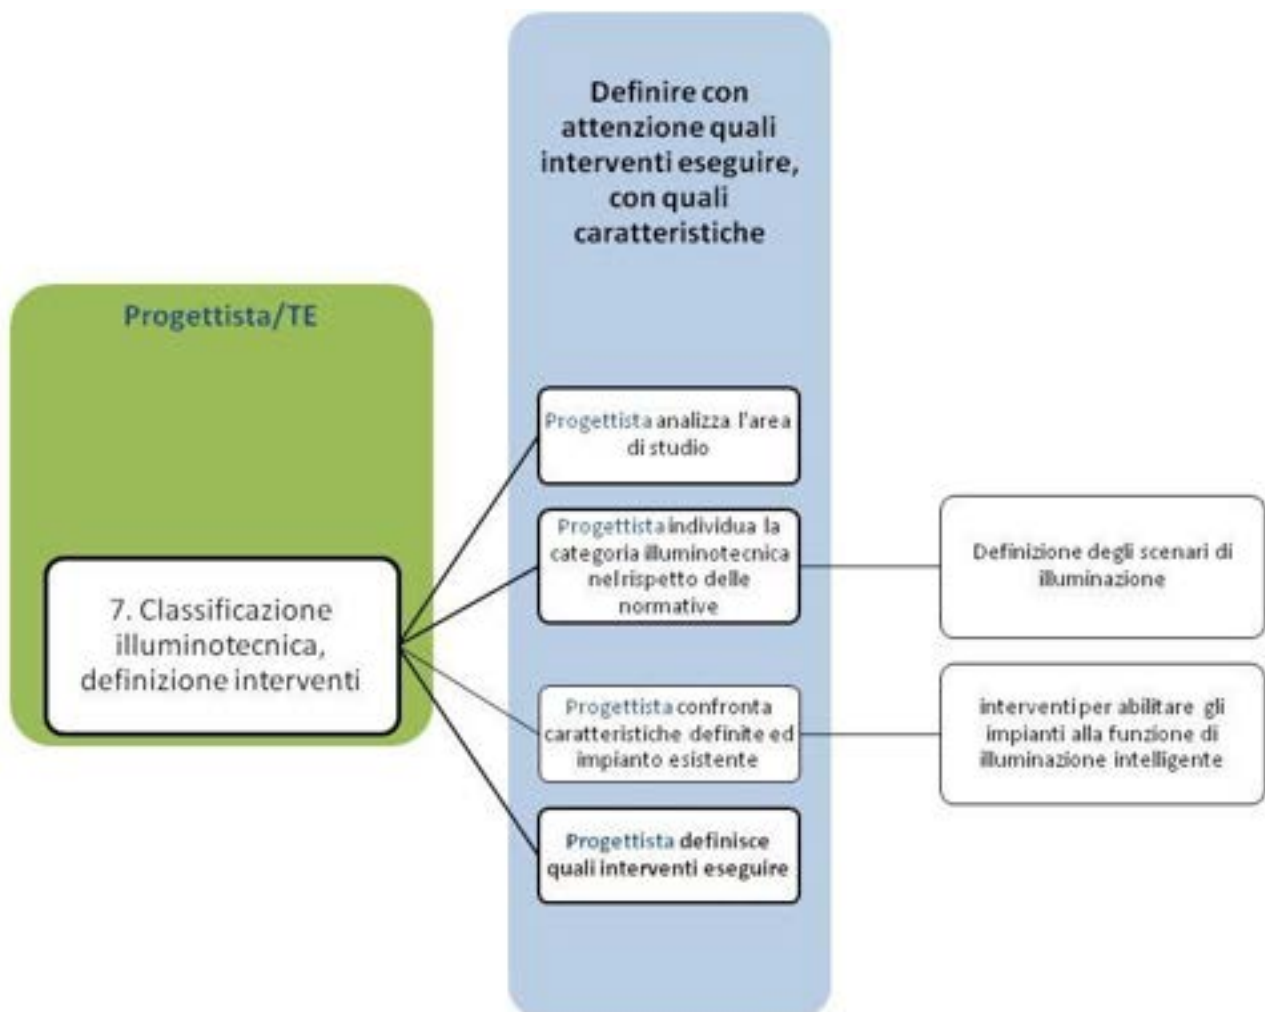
Definire con attenzione quali interventi eseguire, con quali caratteristiche

Progettista/TE

7. Classificazione illuminotecnica, definizione interventi

Progettista analizza l'area di studio

Progettista individua la categoria illuminotecnica nel rispetto delle normative

Definizione degli scenari di illuminazione

Progettista confronta caratteristiche definite ed impianto esistente

interventi per abilitare gli impianti alla funzione di illuminazione intelligente

Progettista definisce quali interventi eseguire